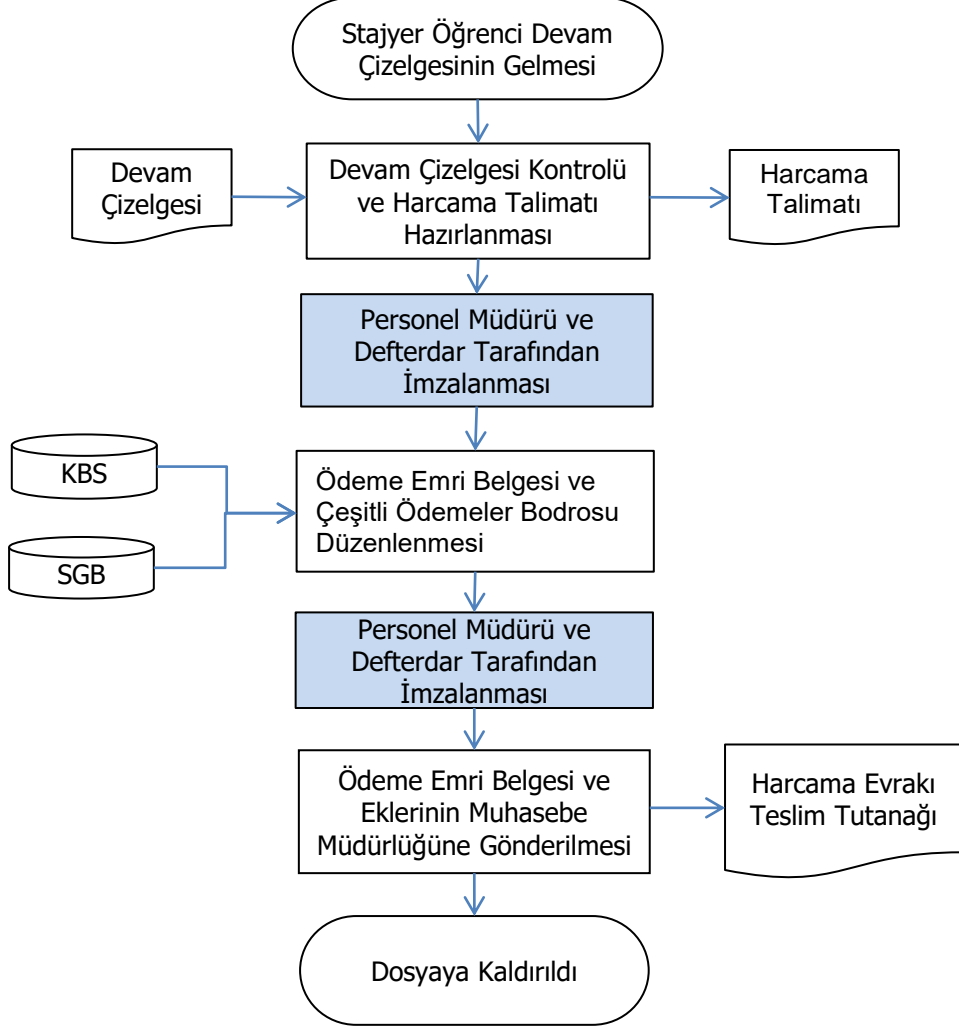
Stajyer Öğrenci Devam Çizelgesinin Gelmesi

Devam Çizelgesi

Devam Çizelgesi Kontrolü ve Harcama Talimatı Hazırlanması

Harcama Talimatı

Personel Müdürü ve Defterdar Tarafından İmzalanması

KBS

SGB

Ödeme Emri Belgesi ve Çeşitli Ödemeler Bodrosu Düzenlenmesi

Personel Müdürü ve Defterdar Tarafından İmzalanması

Ödeme Emri Belgesi ve Eklerinin Muhasebe Müdürlüğüne Gönderilmesi

Harcama Evrakı Teslim Tutanağı

Dosyaya Kaldırıldı